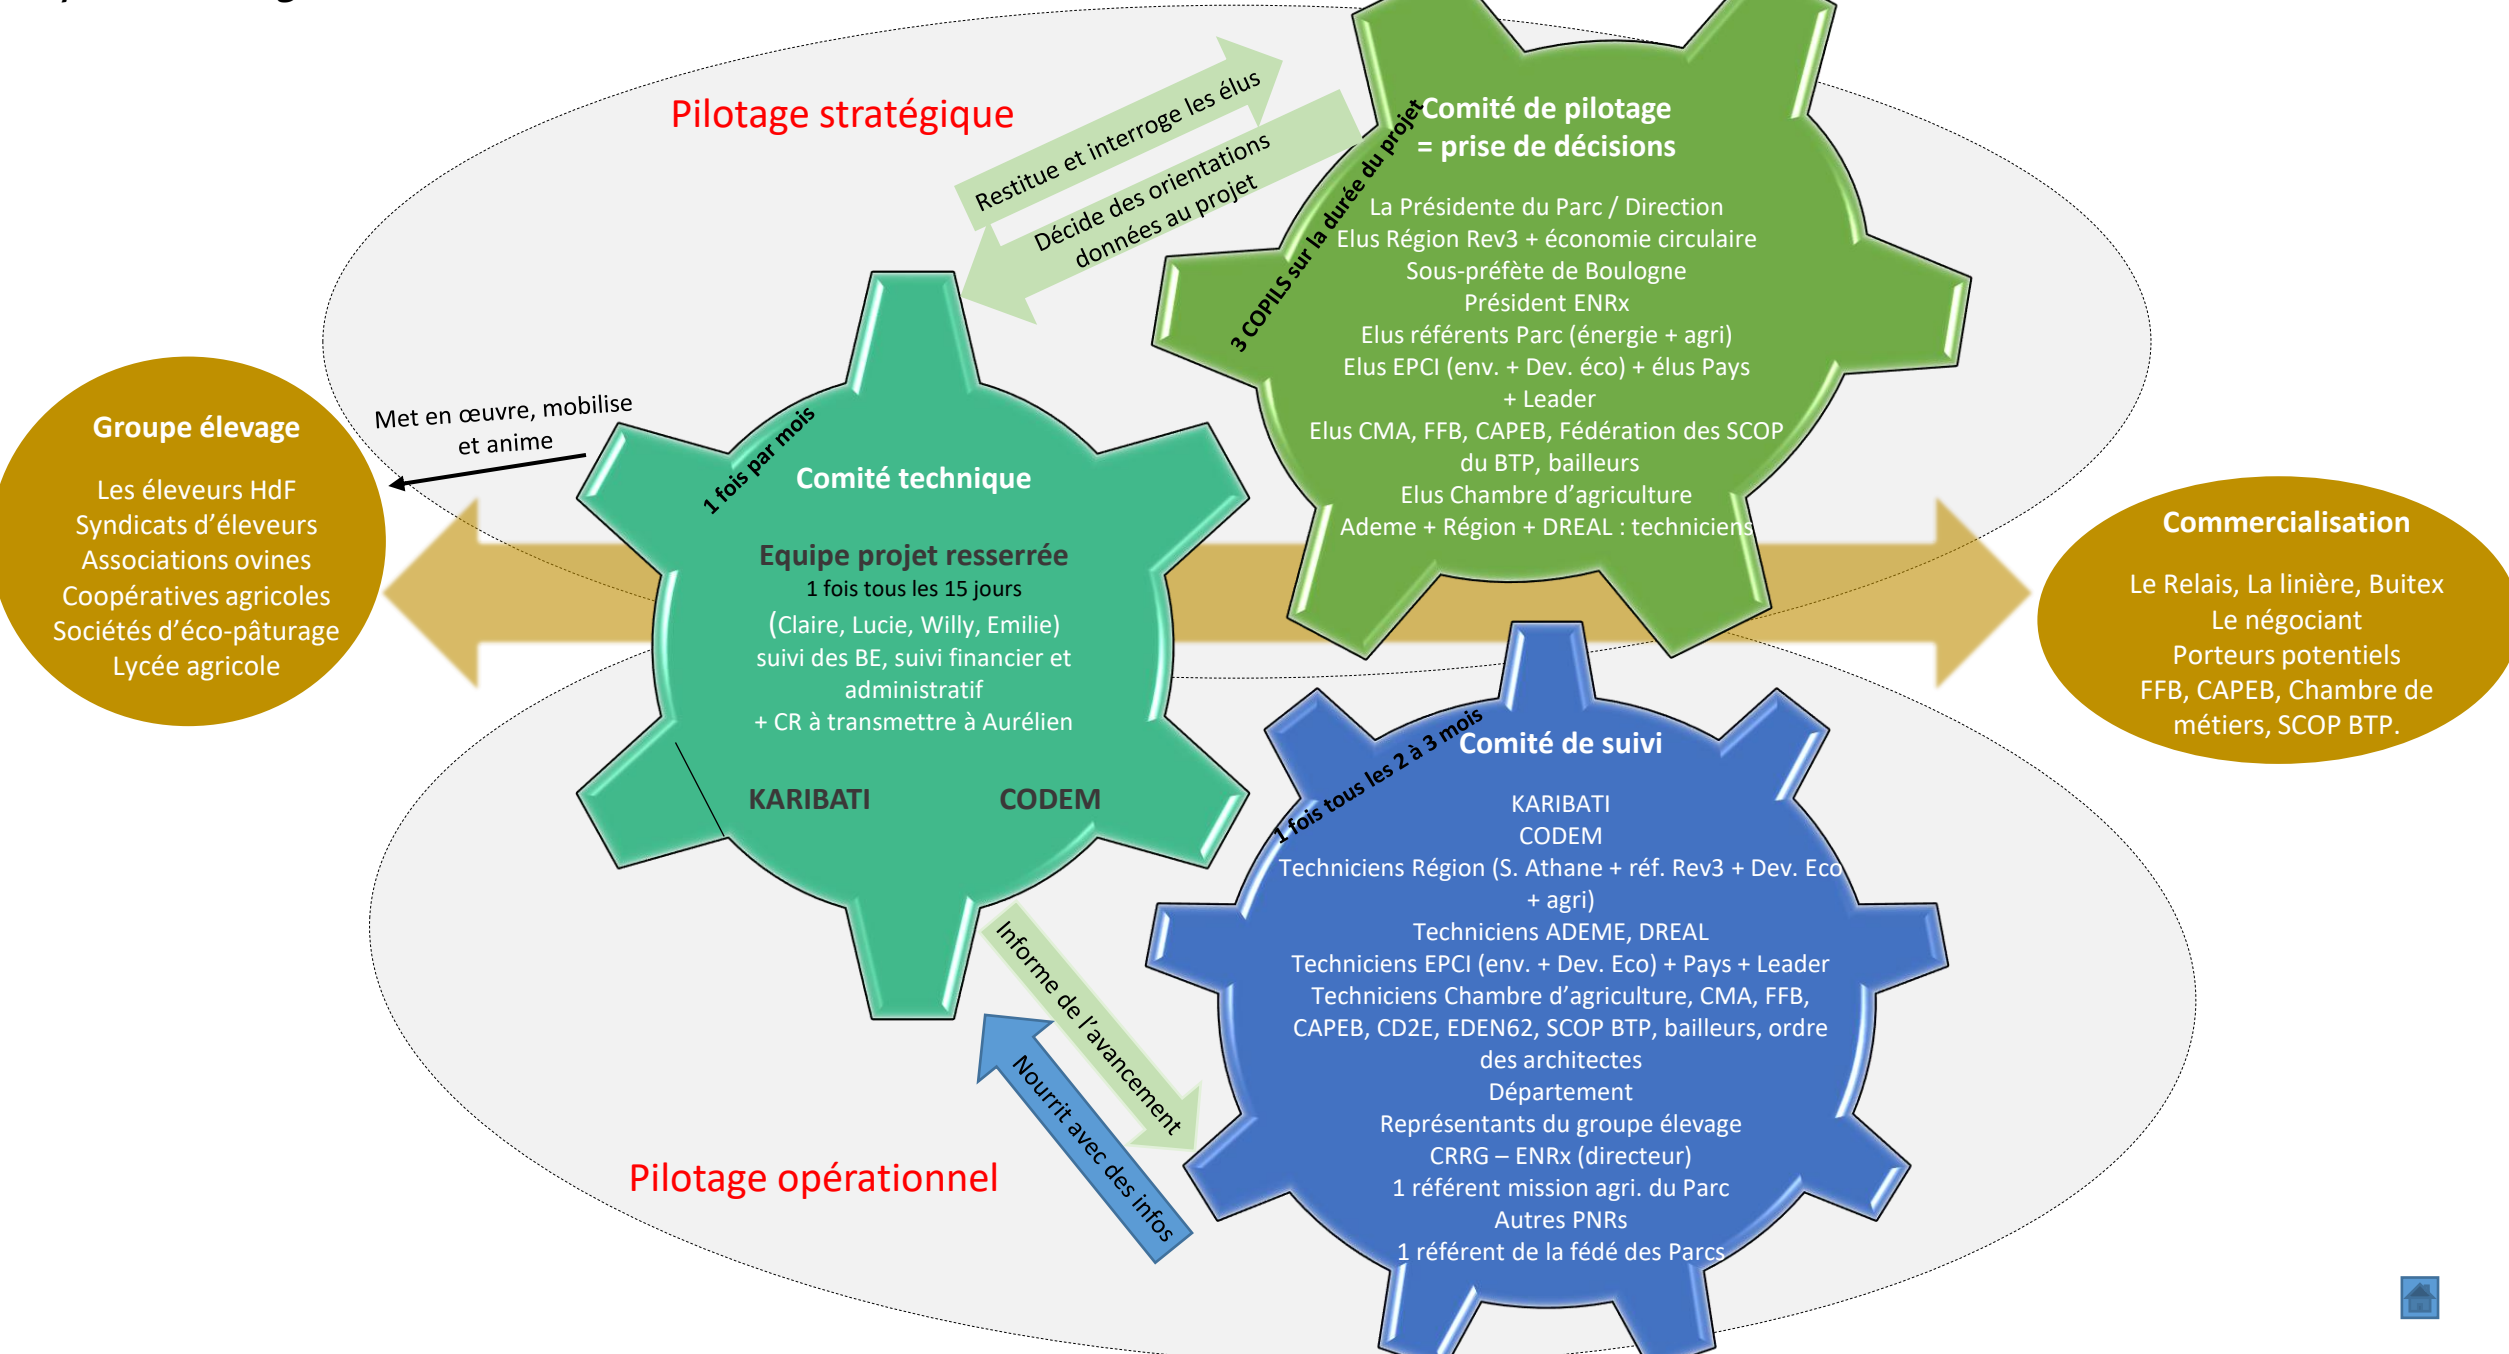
Pilotage stratégique

Restitue et interroge les élus

Décide des orientations données au projet

3 COPILS sur la durée du projet

Comité de pilotage = prise de décisions

La Présidente du Parc / Direction
Elus Région Rev3 + économie circulaire
Sous-préfète de Boulogne
Président ENRx
Elus référents Parc (énergie + agri)
Elus EPCI (env. + Dev. éco) + élus Pays + Leader
Elus CMA, FFB, CAPEB, Fédération des SCOP du BTP, bailleurs
Elus Chambre d'agriculture
Ademe + Région + DREAL : techniciens

Groupe élevage

Les éleveurs HdF
Syndicats d'éleveurs
Associations ovines
Coopératives agricoles
Sociétés d'éco-pâturage
Lycée agricole

Met en œuvre, mobilise et anime

1 fois par mois

Comité technique

Equipe projet resserrée
1 fois tous les 15 jours
(Claire, Lucie, Willy, Emilie)
suivi des BE, suivi financier et administratif
+ CR à transmettre à Aurélien

KARIBATI CODEM

Commercialisation

Le Relais, La linière, Buitex
Le négociant
Porteurs potentiels
FFB, CAPEB, Chambre de métiers, SCOP BTP.

1 fois tous les 2 à 3 mois

Comité de suivi

KARIBATI
CODEM
Techniciens Région (S. Athane + réf. Rev3 + Dev. Eco + agri)
Techniciens ADEME, DREAL
Techniciens EPCI (env. + Dev. Eco) + Pays + Leader
Techniciens Chambre d'agriculture, CMA, FFB, CAPEB, CD2E, EDEN62, SCOP BTP, bailleurs, ordre des architectes
Département
Représentants du groupe élevage
CRRG – ENRx (directeur)
1 référent mission agri. du Parc
Autres PNRs
1 référent de la fédé des Parcs

Informe de l'avancement

Nourrit avec des infos

Pilotage opérationnel